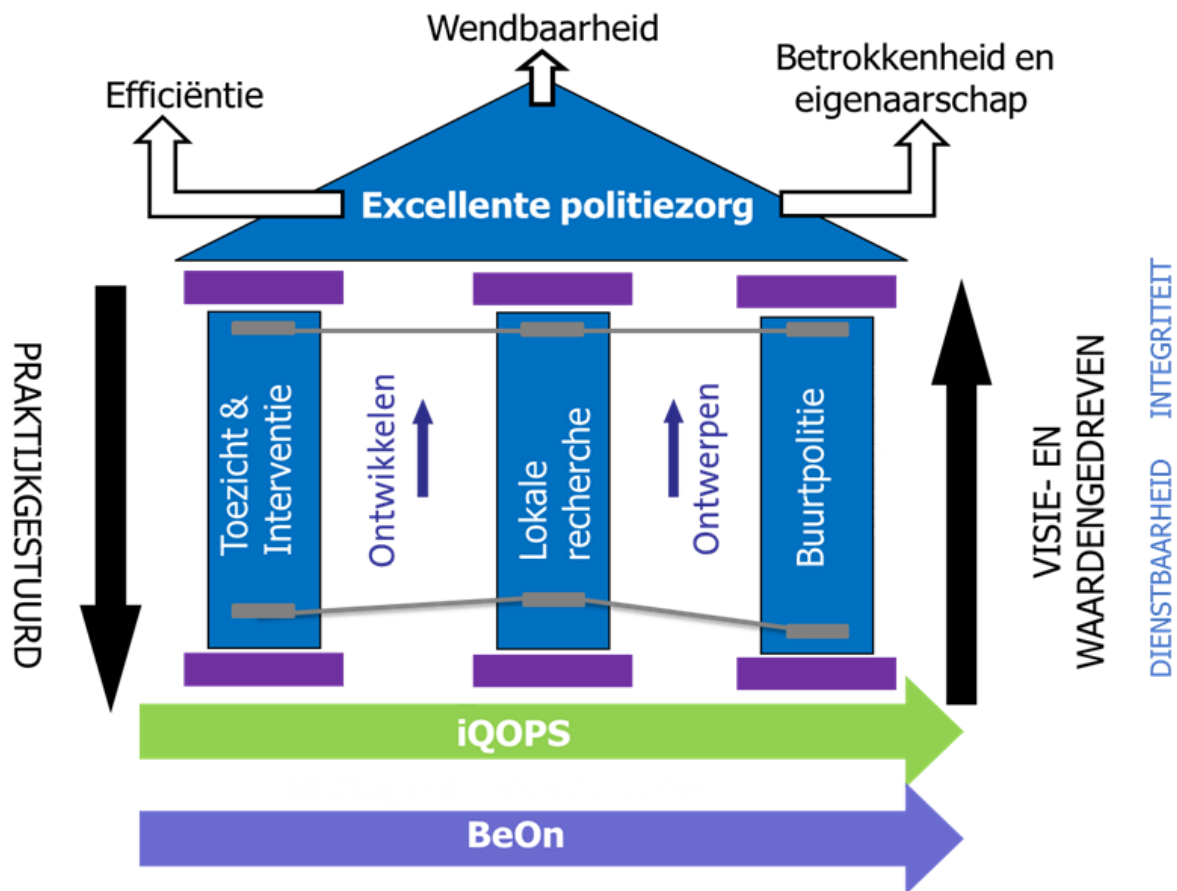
Wendbaarheid

Efficiëntie

Betrokkenheid en eigenaarschap

Excellente politiezorg

PRAKTIJKGESTUURD

Toezicht & Interventie

Ontwikkelen

Lokale recherche

Ontwerpen

Buurtpolitie

VISIE- EN WAARDENGEDREVEN

INTEGRITEIT

DIENSTBAARHEID

iQOPS

BeOn